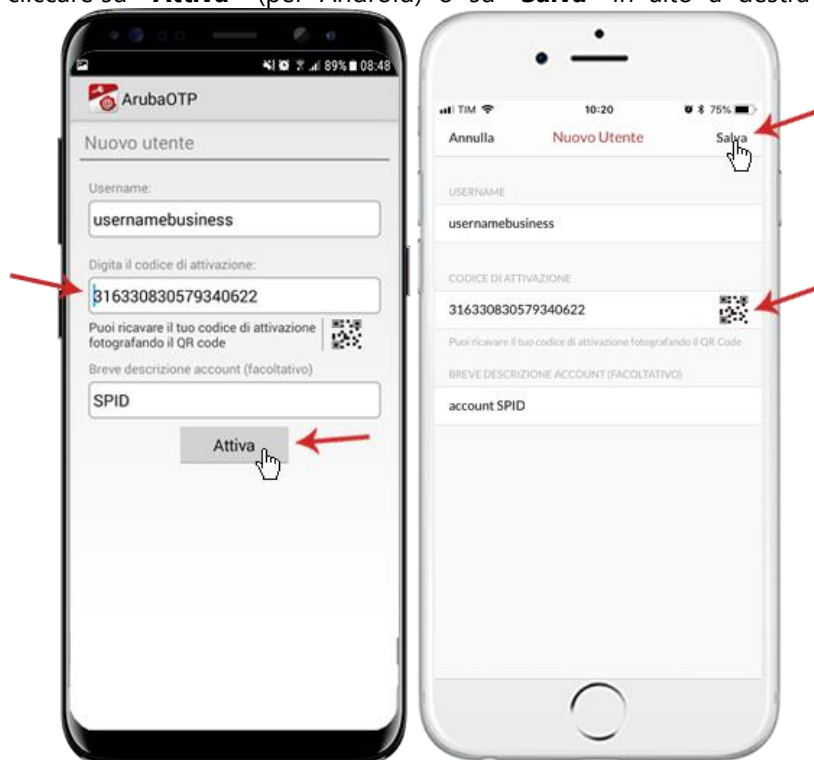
cliccare su "Attiva" (per Android) o su "Salva" in alto a destra

89% 08:48

ArubaOTP

Nuovo utente

Username:

usernamebusiness

Digita il codice di attivazione:

316330830579340622

Puoi ricavare il tuo codice di attivazione fotografando il QR code

Breve descrizione account (facoltativo)

SPID

Attiva

TIM 10:20 75%

Annulla Nuovo Utente Salva

USERNAME

usernamebusiness

CODICE DI ATTIVAZIONE

316330830579340622

Puoi ricavare il tuo codice di attivazione fotografando il QR Code

BREVE DESCRIZIONE ACCOUNT (FACOLTATIVO)

account SPID